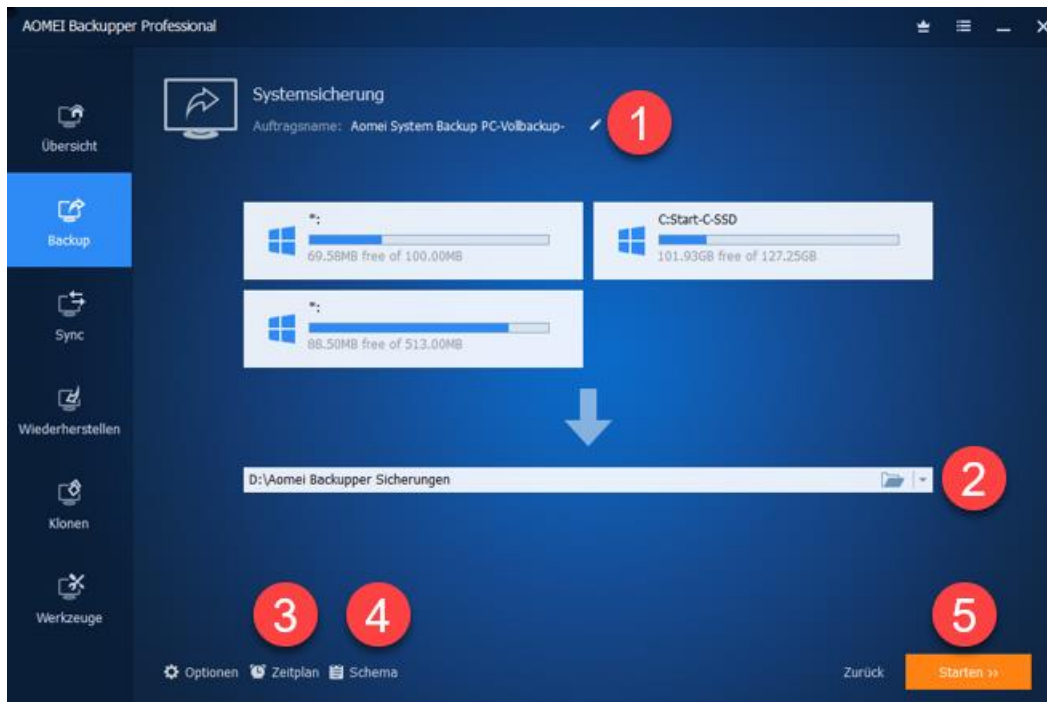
AOMEI Backupper Professional

Übersicht

Backup

Sync

Wiederherstellen

Klonen

Werkzeuge

Systemsicherung

Auftragsname: Aomei System Backup PC-Vollbackup-

1

*:

69.58MB free of 100.00MB

C:Start-C-SSD

101.93GB free of 127.25GB

*:

88.50MB free of 513.00MB

D:\Aomei Backupper Sicherungen

2

3

4

5

Optionen Zeitplan Schema

Zurück

Starten »